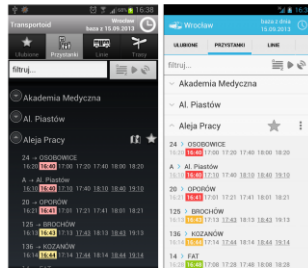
16:38

Transportoid

Wrocław
baza z 15.09.2013

Ulubione Przystanki Linie Trasy

filtruj...

Akademia Medyczna

Al. Piastów

Aleja Pracy

24 → OSOBOWICE
16:28 16:40 17:00 17:20 17:40 18:00 18:20

A → Al. Piastów
16:30 16:40 17:10 17:40 18:10 18:40 19:10

20 → OPORÓW
16:30 16:41 17:01 17:21 17:41 18:01 18:21

125 → BROCHÓW
16:29 16:43 17:13 17:43 18:13 18:43 19:13

136 → KOZANÓW
16:26 16:43 17:14 17:44 18:14 18:44 19:14

Wrocław
baza z dnia 15.09.2013

ULUBIONE PRZYSTANKI LINIE

filtruj...

Akademia Medyczna

Al. Piastów

Aleja Pracy

24 > OSOBOWICE
16:28 16:40 17:00 17:20 17:40 18:00 18:20

A > Al. Piastów
16:30 16:40 17:10 17:40 18:10 18:40 19:10

20 > OPORÓW
16:30 16:41 17:01 17:21 17:41 18:01 18:21

125 > BROCHÓW
16:29 16:43 17:13 17:43 18:13 18:43 19:13

136 > KOZANÓW
16:26 16:43 17:14 17:44 18:14 18:44 19:14

14 > FAT
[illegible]